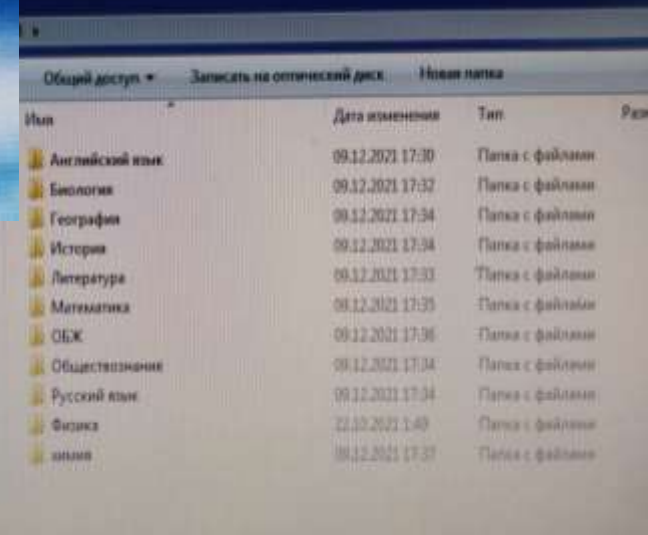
Общий доступ ▾ Записать на оптический диск Новая папка

| Имя | Дата изменения | Тип | Разм |
|---|---|---|---|
| Английский язык | 09.12.2021 17:30 | Папка с файлами | |
| Биология | 09.12.2021 17:32 | Папка с файлами | |
| География | 09.12.2021 17:34 | Папка с файлами | |
| История | 09.12.2021 17:34 | Папка с файлами | |
| Литература | 09.12.2021 17:33 | Папка с файлами | |
| Математика | 09.12.2021 17:35 | Папка с файлами | |
| ОБЖ | 09.12.2021 17:36 | Папка с файлами | |
| Обществознание | 09.12.2021 17:34 | Папка с файлами | |
| Русский язык | 09.12.2021 17:34 | Папка с файлами | |
| Физика | 22.12.2021 1:40 | Папка с файлами | |
| химия | 09.12.2021 17:37 | Папка с файлами | |